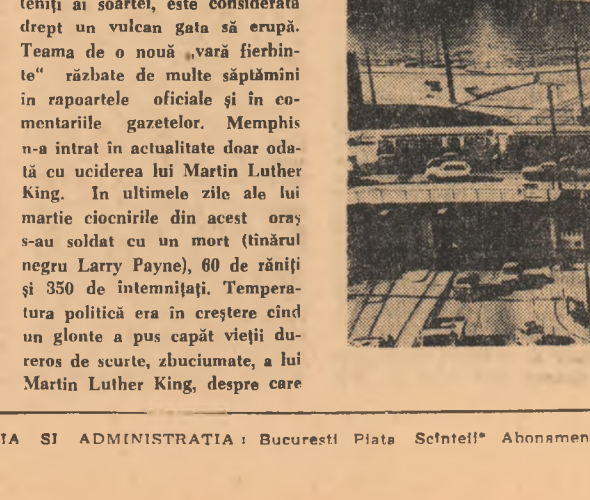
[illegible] soartei, este considerată drept un vulcan gata să erupă. Teama de o nouă „vară fierbinte" răzbate de multe săptămini in rapoartele oficiale şi în comentariile gazetelor. Memphis n-a intrat în actualitate doar odată cu uciderea lui Martin Luther King. In ultimele zile ale lui martie ciocnirile din acest oraş s-au soldat cu un mort (tînărul negru Larry Payne), 60 de răniţi şi 350 de întemniţaţi. Temperatura politică era în creştere cînd un glonte a pus capăt vieţii dureros de scurte, zbuciumate, a lui Martin Luther King, despre care

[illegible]IA SI ADMINISTRATIA : Bucuresti Piata Scînteii" Abonamen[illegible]